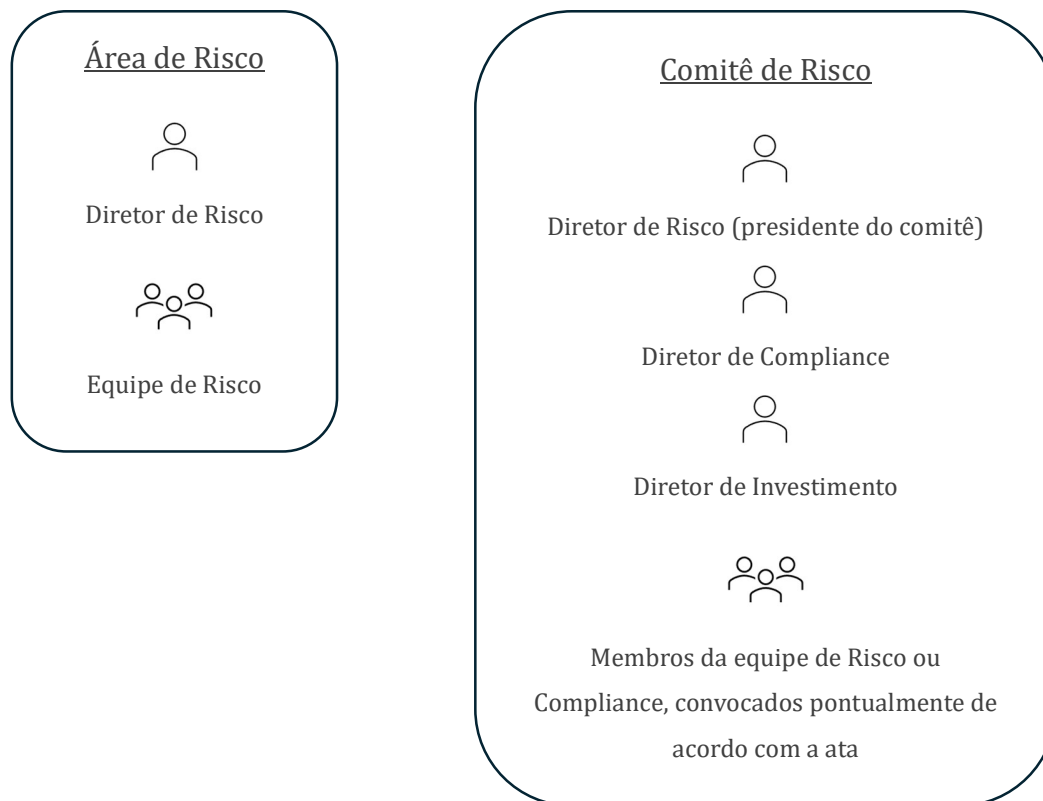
Área de Risco

Diretor de Risco

Equipe de Risco

Comitê de Risco

Diretor de Risco (presidente do comitê)

Diretor de Compliance

Diretor de Investimento

Membros da equipe de Risco ou Compliance, convocados pontualmente de acordo com a ata